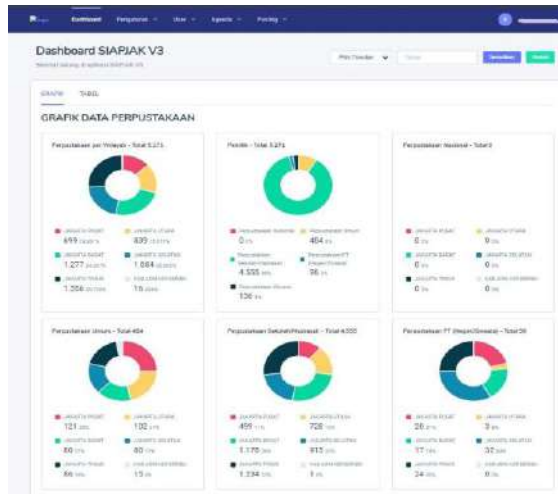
Dashboard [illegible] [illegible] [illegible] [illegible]

Dashboard SIAPJAK V3

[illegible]

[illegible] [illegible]

GRAFIK TABEL

GRAFIK DATA PERPUSTAKAAN

Perpustakaan per Wilayah - Total 5.271

699 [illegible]
839 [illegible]
1.277 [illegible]
1.884 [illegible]
1.556 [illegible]
16 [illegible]

Provinsi - Total 5.271

0 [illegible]
464 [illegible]
4.555 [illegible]
36 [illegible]
136 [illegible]

Perpustakaan Nasional - Total 0

0 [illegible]
0 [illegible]
0 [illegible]
0 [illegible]
0 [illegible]
0 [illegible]

Perpustakaan Umum - Total 464

121 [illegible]
102 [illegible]
80 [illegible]
80 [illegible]
66 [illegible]
15 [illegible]

Perpustakaan Sekolah/Madrasah - Total 4.555

499 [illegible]
728 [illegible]
1.176 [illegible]
813 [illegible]
1.334 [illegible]
1 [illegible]

Perpustakaan PT (Negeri/Swasta) - Total 36

26 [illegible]
9 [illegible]
17 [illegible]
32 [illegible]
24 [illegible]
0 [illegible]